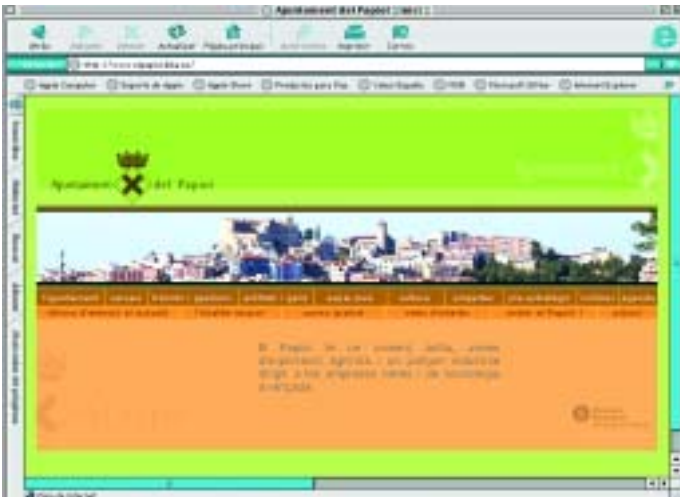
Ajuntament del Papiol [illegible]

Enrere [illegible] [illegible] Actualitzar Pàgina d'inici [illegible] Imprimir Correu

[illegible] http://www.elpapiol.es/

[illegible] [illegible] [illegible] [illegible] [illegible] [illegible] MSN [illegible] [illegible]

Ajuntament del Papiol

ajuntament | serveis | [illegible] | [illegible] | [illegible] | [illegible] | cultura | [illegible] | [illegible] | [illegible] | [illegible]

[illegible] | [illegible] | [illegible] | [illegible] | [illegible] | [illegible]

El Papiol és un conreu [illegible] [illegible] agrícola i un poble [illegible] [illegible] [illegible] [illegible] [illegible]